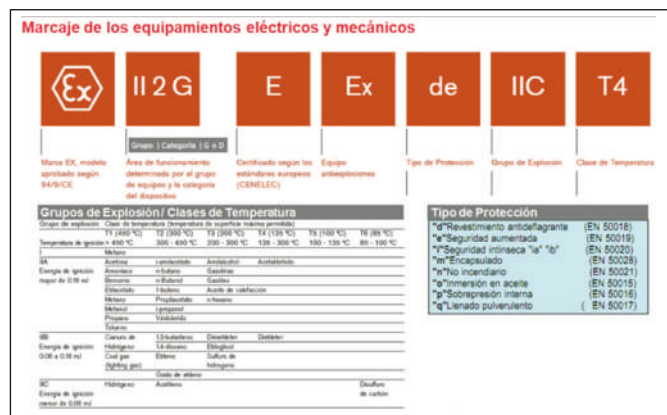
Marcaje de los equipamientos eléctricos y mecánicos

Ex | II 2 G | E | Ex | de | IIC | T4

Grupo | Categoría | G o D

Marca EX, modelo aprobado según 94/9/CE

Área de funcionamiento determinado por el grupo de equipos y la categoría del dispositivo

Certificado según los estándares europeos (CENELEC)

Equipo antiexplosiones

Tipo de Protección

Grupo de Explosión

Clase de Temperatura

Grupos de Explosión / Clases de Temperatura

| Grupo de explosión | Clase de temperatura (temperatura de superficie máxima permitida) | | | | | |
|---|---|---|---|---|---|---|
| | T1 (450 °C) | T2 (300 °C) | T3 (200 °C) | T4 (135 °C) | T5 (100 °C) | T6 (85 °C) |
| Temperatura de ignición | > 450 °C | 300 - 450 °C | 200 - 300 °C | 135 - 300 °C | 100 - 135 °C | 85 - 100 °C |
| I | Metano | | | | | |
| IIA Energía de ignición mayor de 0.18 mJ | Acetona | i-amilacetato | Amilalcohol | Acetaldehído | | |
| | Amoníaco | n-butano | Gasolina | | | |
| | Benceno | n-Butanol | Gasóleo | | | |
| | Etilacetato | 1-butano | Aceite de calefacción | | | |
| | Metano | Propilacetato | n-hexano | | | |
| | Metanol | i-propanol | | | | |
| | Propano | Vinilcloruro | | | | |
| | Tolueno | | | | | |
| IIB Energía de ignición 0.06 a 0.18 mJ | Carbono de | 1,3-butadieno | Dietiléter | Dietiléter | | |
| | Hidrógeno | 1,4-dioxano | Etilglicol | | | |
| | Coal gas (lighting gas) | Etileno | Sulfuro de hidrógeno | | | |
| | | Óxido de etileno | | | | |
| IIC Energía de ignición menor de 0.06 mJ | Hidrógeno | Acetileno | | | | Disulfuro de carbón |

Tipo de Protección

"d" Revestimiento antideflagrante (EN 50018)
"e" Seguridad aumentada (EN 50019)
"i" Seguridad intrínseca "ia" "ib" (EN 50020)
"m" Encapsulado (EN 50028)
"n" No incendiario (EN 50021)
"o" Inmersión en aceite (EN 50015)
"p" Sobrepresión interna (EN 50016)
"q" Llenado pulverulento (EN 50017)